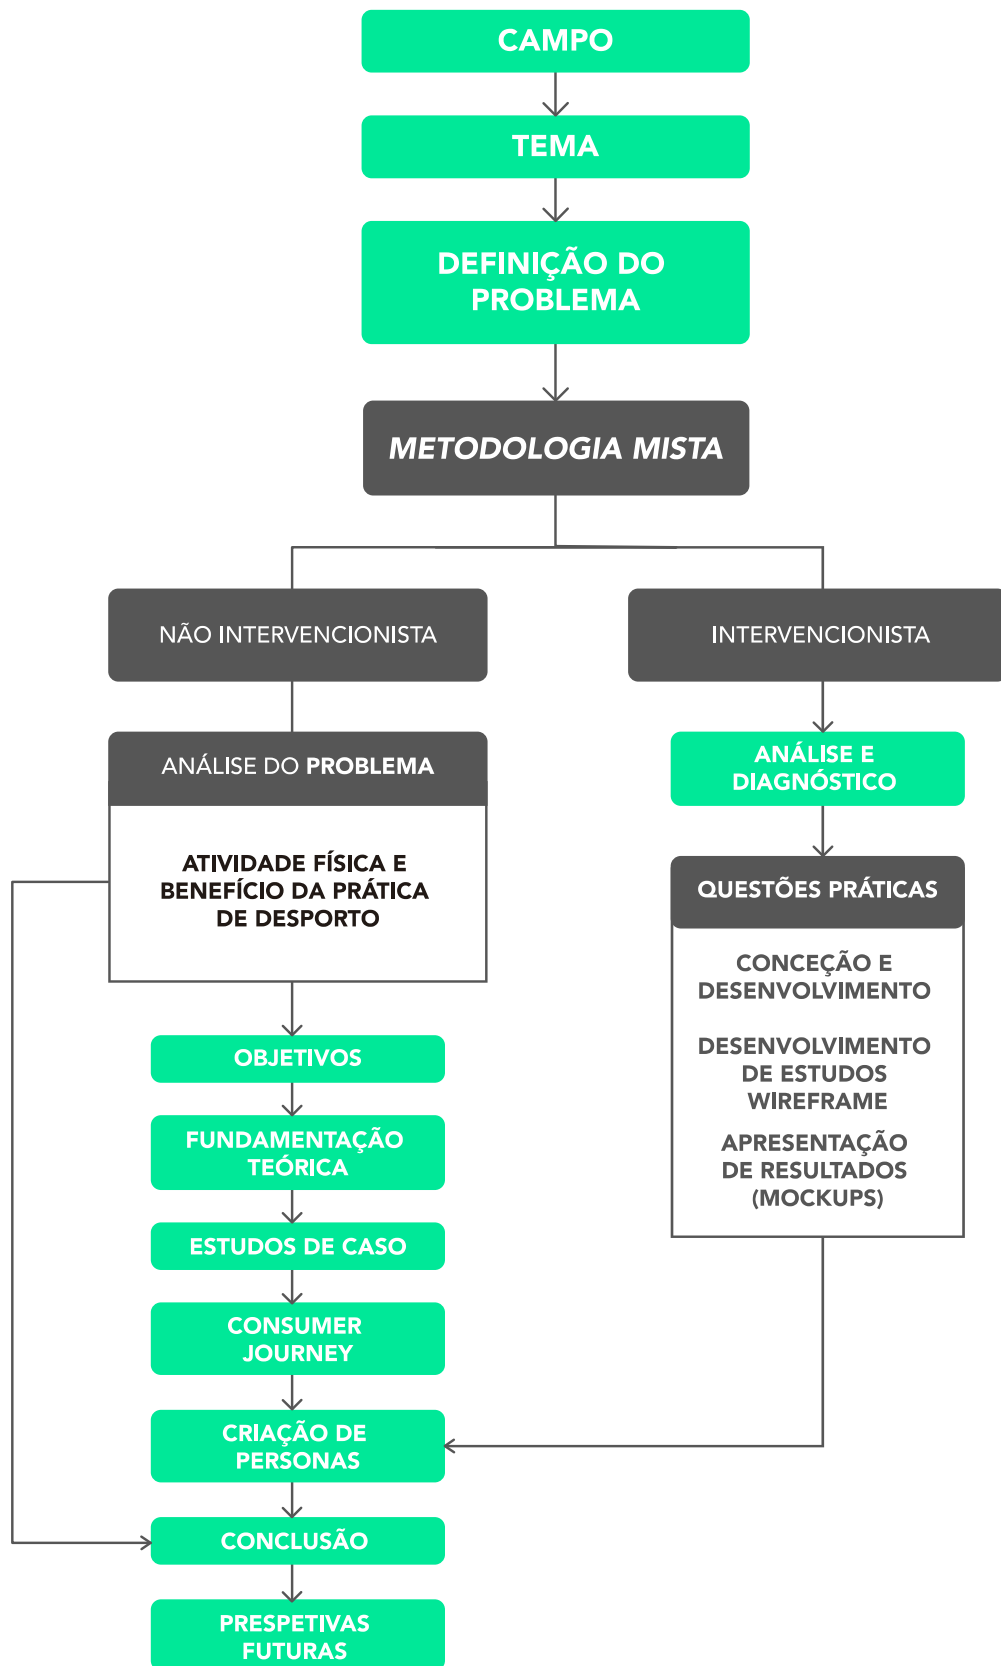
CAMPO

TEMA

DEFINIÇÃO DO PROBLEMA

METODOLOGIA MISTA

NÃO INTERVENCIONISTA

INTERVENCIONISTA

ANÁLISE DO PROBLEMA

ATIVIDADE FÍSICA E BENEFÍCIO DA PRÁTICA DE DESPORTO

ANÁLISE E DIAGNÓSTICO

QUESTÕES PRÁTICAS

CONCEÇÃO E DESENVOLVIMENTO

DESENVOLVIMENTO DE ESTUDOS WIREFRAME

APRESENTAÇÃO DE RESULTADOS (MOCKUPS)

OBJETIVOS

FUNDAMENTAÇÃO TEÓRICA

ESTUDOS DE CASO

CONSUMER JOURNEY

CRIAÇÃO DE PERSONAS

CONCLUSÃO

PRESPETIVAS FUTURAS